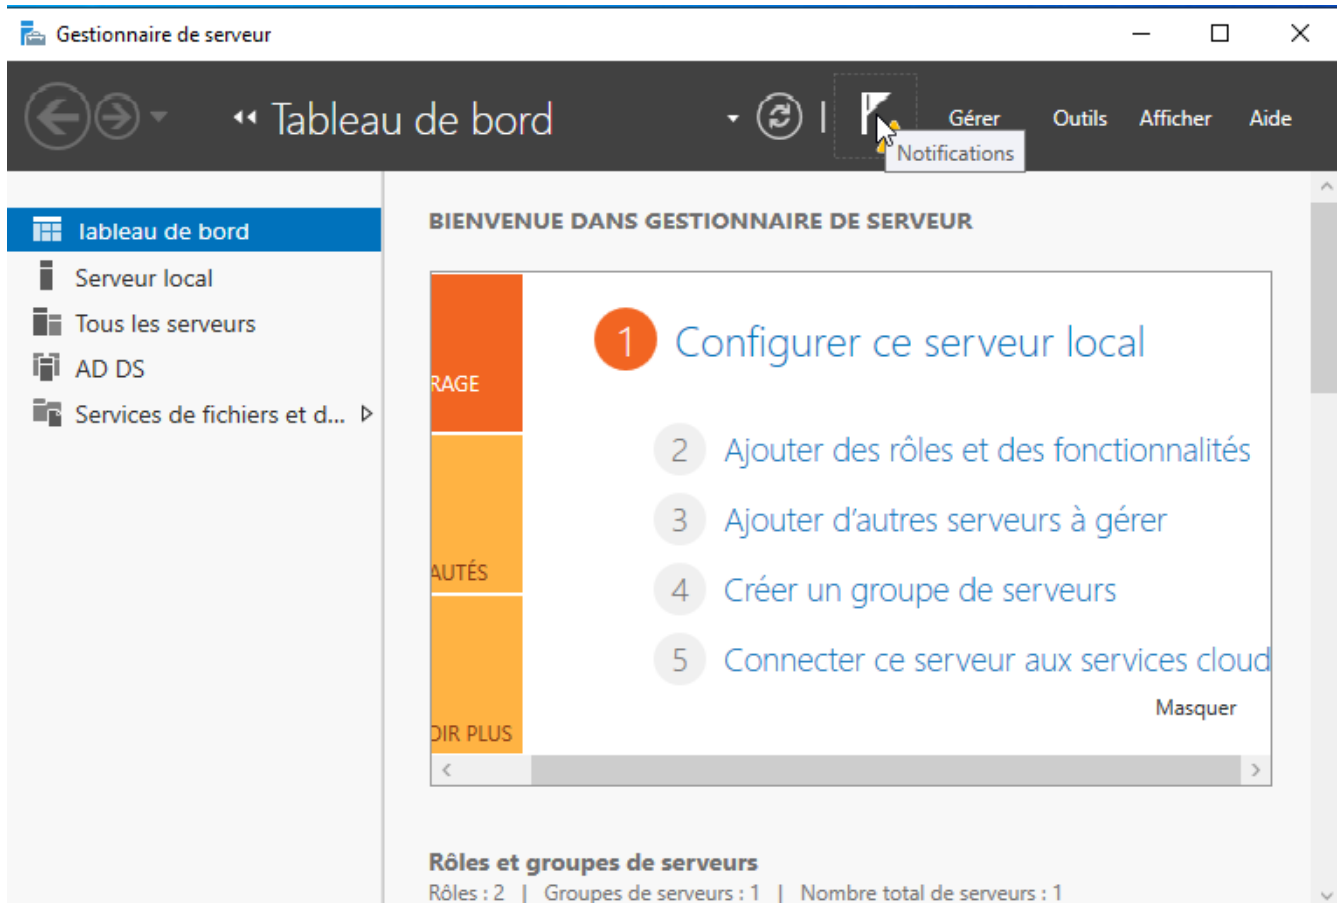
Gestionnaire de serveur

Tableau de bord

Gérer Outils Afficher Aide

Notifications

Tableau de bord
Serveur local
Tous les serveurs
AD DS
Services de fichiers et d...

BIENVENUE DANS GESTIONNAIRE DE SERVEUR

RAGE

AUTÉS

OIR PLUS

1 Configurer ce serveur local

2 Ajouter des rôles et des fonctionnalités

3 Ajouter d'autres serveurs à gérer

4 Créer un groupe de serveurs

5 Connecter ce serveur aux services cloud

Masquer

Rôles et groupes de serveurs
Rôles : 2 | Groupes de serveurs : 1 | Nombre total de serveurs : 1